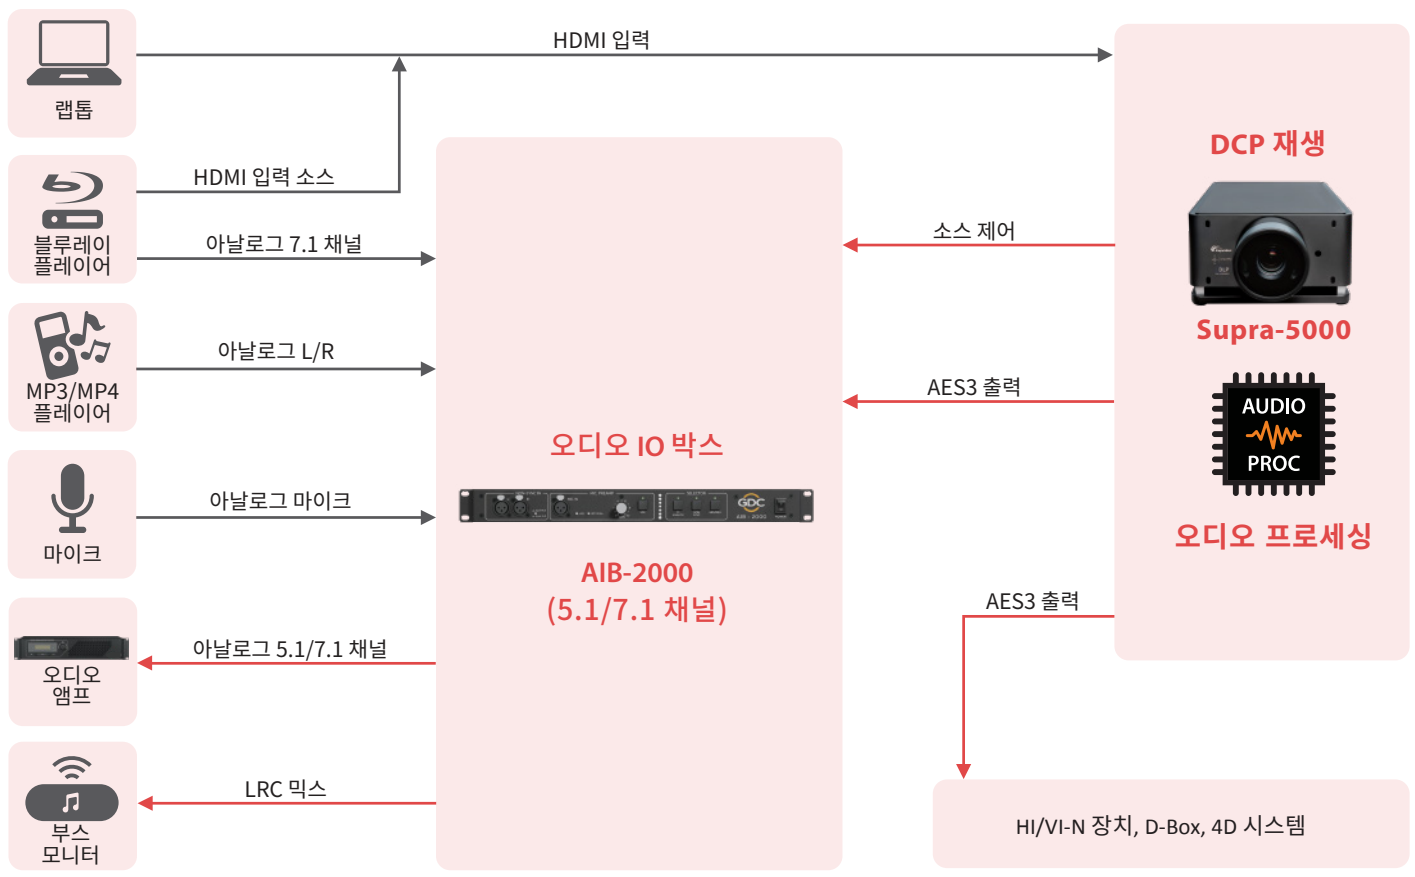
랩톱

HDMI 입력

HDMI 입력 소스

블루레이 플레이어

아날로그 7.1 채널

MP3/MP4 플레이어

아날로그 L/R

마이크

아날로그 마이크

오디오 앰프

아날로그 5.1/7.1 채널

부스 모니터

LRC 믹스

오디오 IO 박스

AIB-2000
(5.1/7.1 채널)

DCP 재생

Supra-5000

소스 제어

AES3 출력

AUDIO
PROC

오디오 프로세싱

AES3 출력

HI/VI-N 장치, D-Box, 4D 시스템